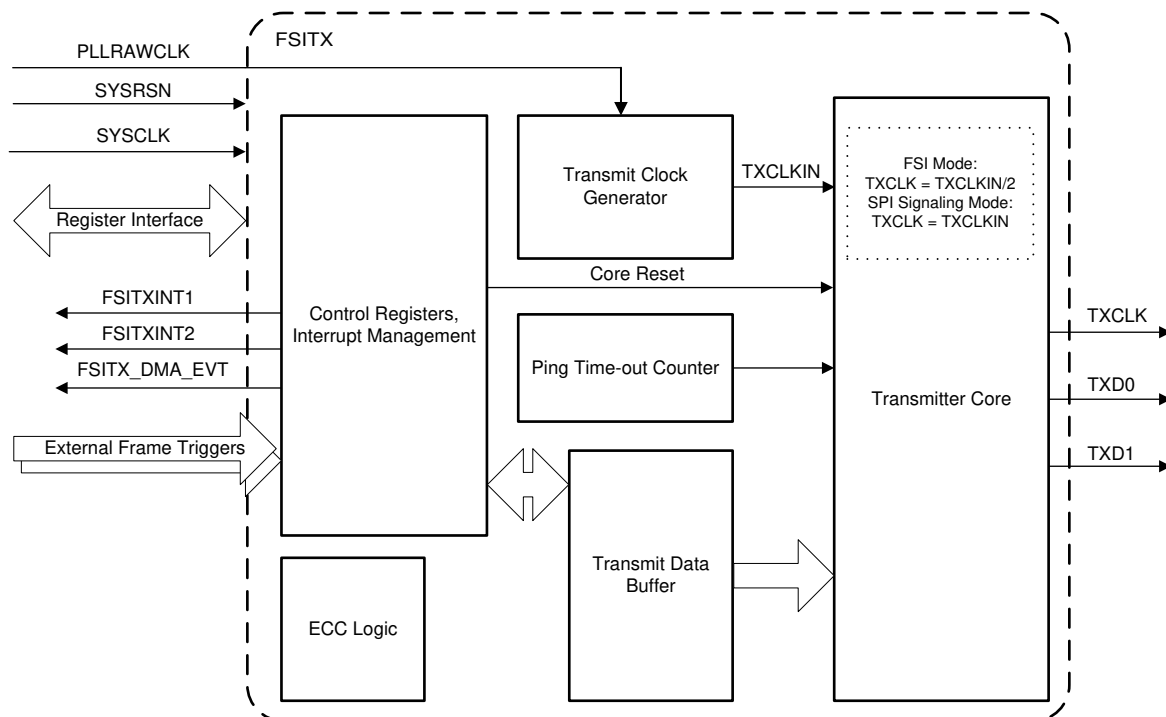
FSITX

PLLRAWCLK

SYSRSN

SYSCLK

Register Interface

FSITXINT1

FSITXINT2

FSITX_DMA_EVT

External Frame Triggers

Control Registers, Interrupt Management

ECC Logic

Transmit Clock Generator

TXCLKIN

Core Reset

Ping Time-out Counter

Transmit Data Buffer

FSI Mode:
TXCLK = TXCLKIN/2
SPI Signaling Mode:
TXCLK = TXCLKIN

Transmitter Core

TXCLK

TXD0

TXD1